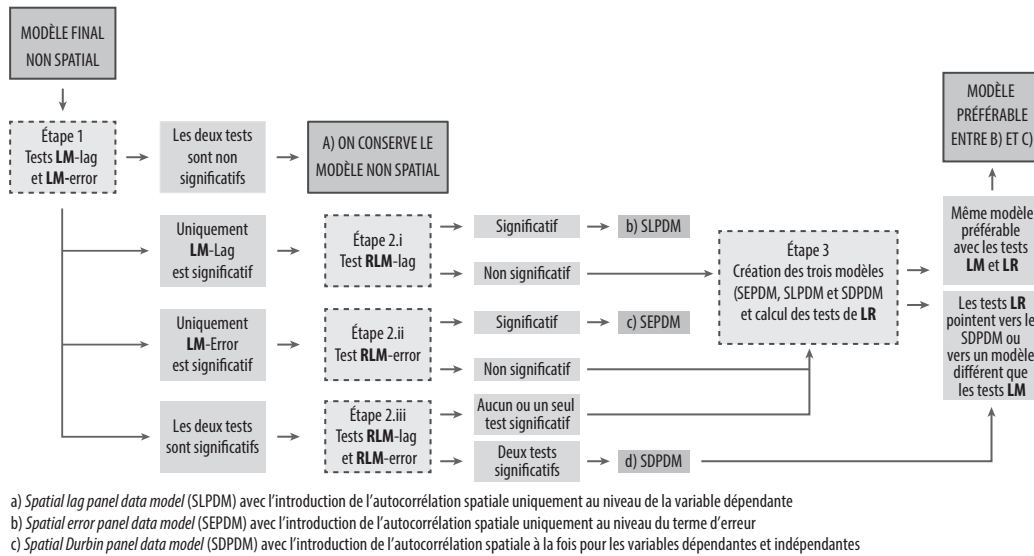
MODÈLE FINAL NON SPATIAL

Étape 1
Tests **LM**-lag et **LM**-error

Les deux tests sont non significatifs

A) ON CONSERVE LE MODÈLE NON SPATIAL

MODÈLE PRÉFÉRABLE ENTRE B) ET C)

Uniquement **LM**-Lag est significatif

Étape 2.i
Test **RLM**-lag

Significatif

b) SLPDM

Non significatif

Étape 3
Création des trois modèles (SEPDM, SLPDM et SDPDM et calcul des tests de **LR**

Même modèle préférable avec les tests **LM** et **LR**

Les tests **LR** pointent vers le SDPDM ou vers un modèle différent que les tests **LM**

Uniquement **LM**-Error est significatif

Étape 2.ii
Test **RLM**-error

Significatif

c) SEPDM

Non significatif

Les deux tests sont significatifs

Étape 2.iii
Tests **RLM**-lag et **RLM**-error

Aucun ou un seul test significatif

Deux tests significatifs

d) SDPDM

a) *Spatial lag panel data model* (SLPDM) avec l'introduction de l'autocorrélation spatiale uniquement au niveau de la variable dépendante
b) *Spatial error panel data model* (SEPDM) avec l'introduction de l'autocorrélation spatiale uniquement au niveau du terme d'erreur
c) *Spatial Durbin panel data model* (SDPDM) avec l'introduction de l'autocorrélation spatiale à la fois pour les variables dépendantes et indépendantes